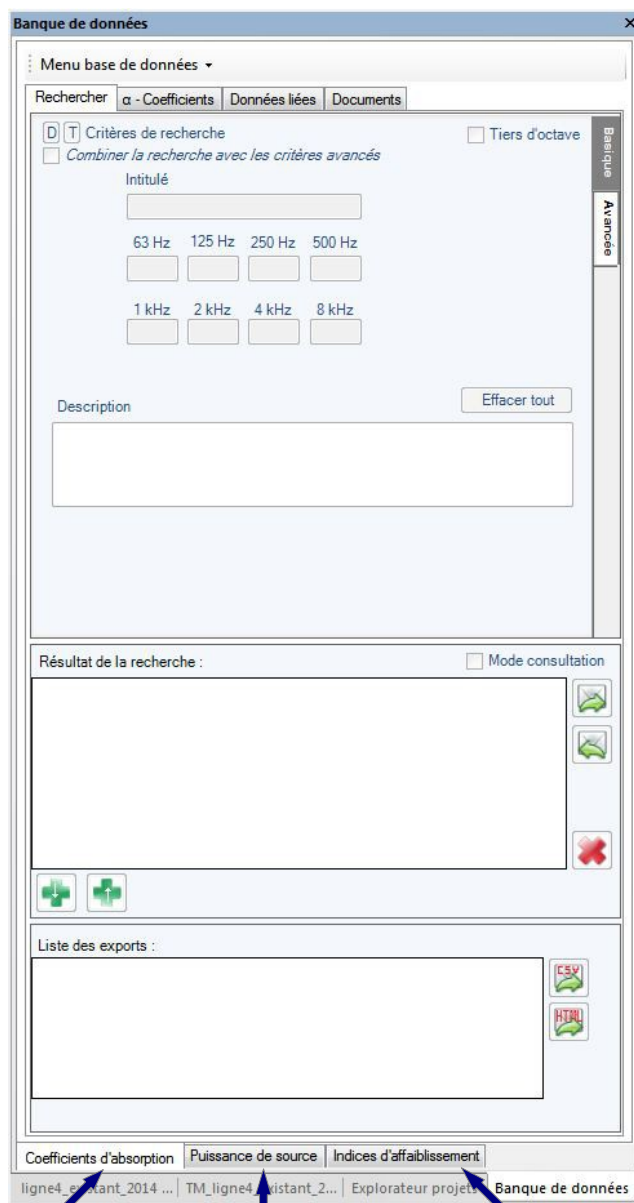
Banque de données ×

Menu base de données ▾

Rechercher | α - Coefficients | Données liées | Documents

D T Critères de recherche
Combiner la recherche avec les critères avancés

Tiers d'octave

Basique
Avancée

Intitulé

63 Hz 125 Hz 250 Hz 500 Hz

1 kHz 2 kHz 4 kHz 8 kHz

Description

Effacer tout

Résultat de la recherche :

Mode consultation

Liste des exports :

CSV
HTML

Coefficients d'absorption | Puissance de source | Indices d'affaiblissement

ligne4_e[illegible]stant_2014 ... | TM_ligne4_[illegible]xistant_2... | Explorateur projets | Banque de données